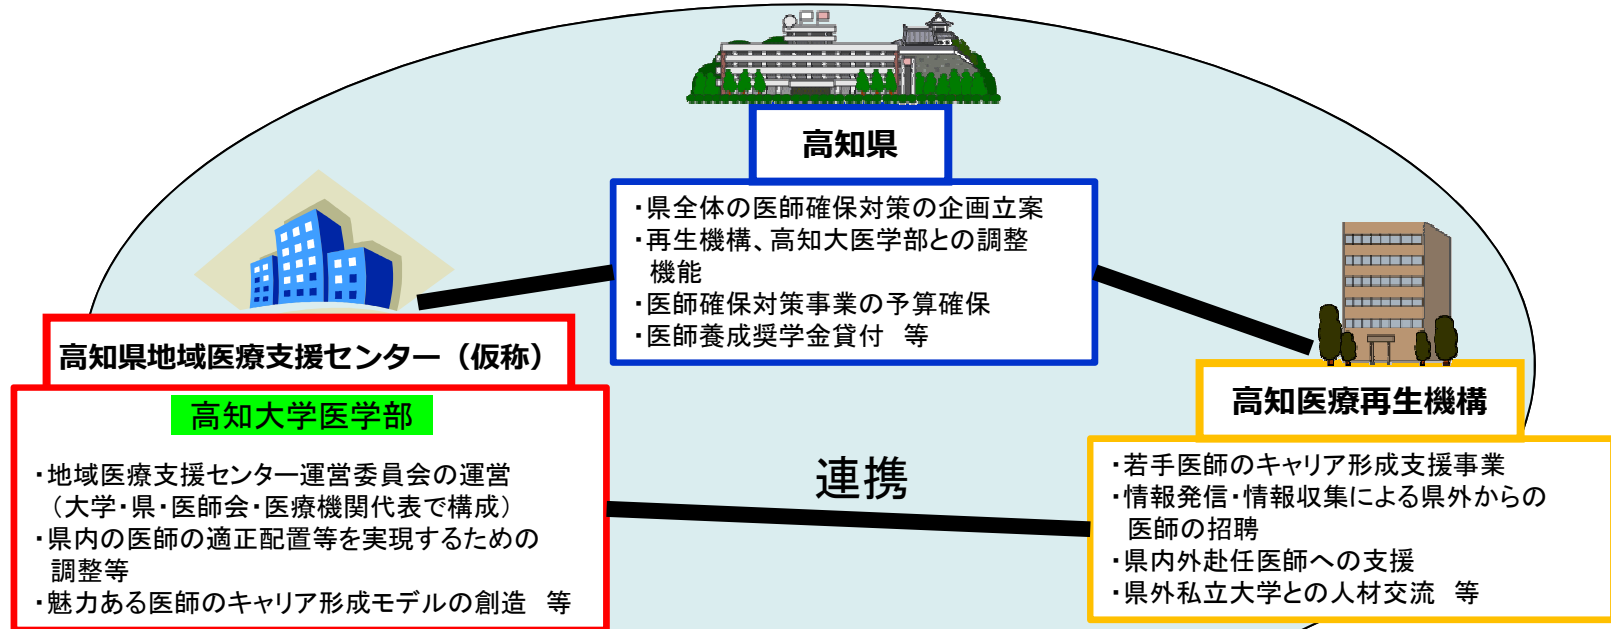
高知県

・県全体の医師確保対策の企画立案
・再生機構、高知大医学部との調整機能
・医師確保対策事業の予算確保
・医師養成奨学金貸付　等

高知県地域医療支援センター（仮称）

高知大学医学部

・地域医療支援センター運営委員会の運営（大学・県・医師会・医療機関代表で構成）
・県内の医師の適正配置等を実現するための調整等
・魅力ある医師のキャリア形成モデルの創造　等

連携

高知医療再生機構

・若手医師のキャリア形成支援事業
・情報発信・情報収集による県外からの医師の招聘
・県内外赴任医師への支援
・県外私立大学との人材交流　等